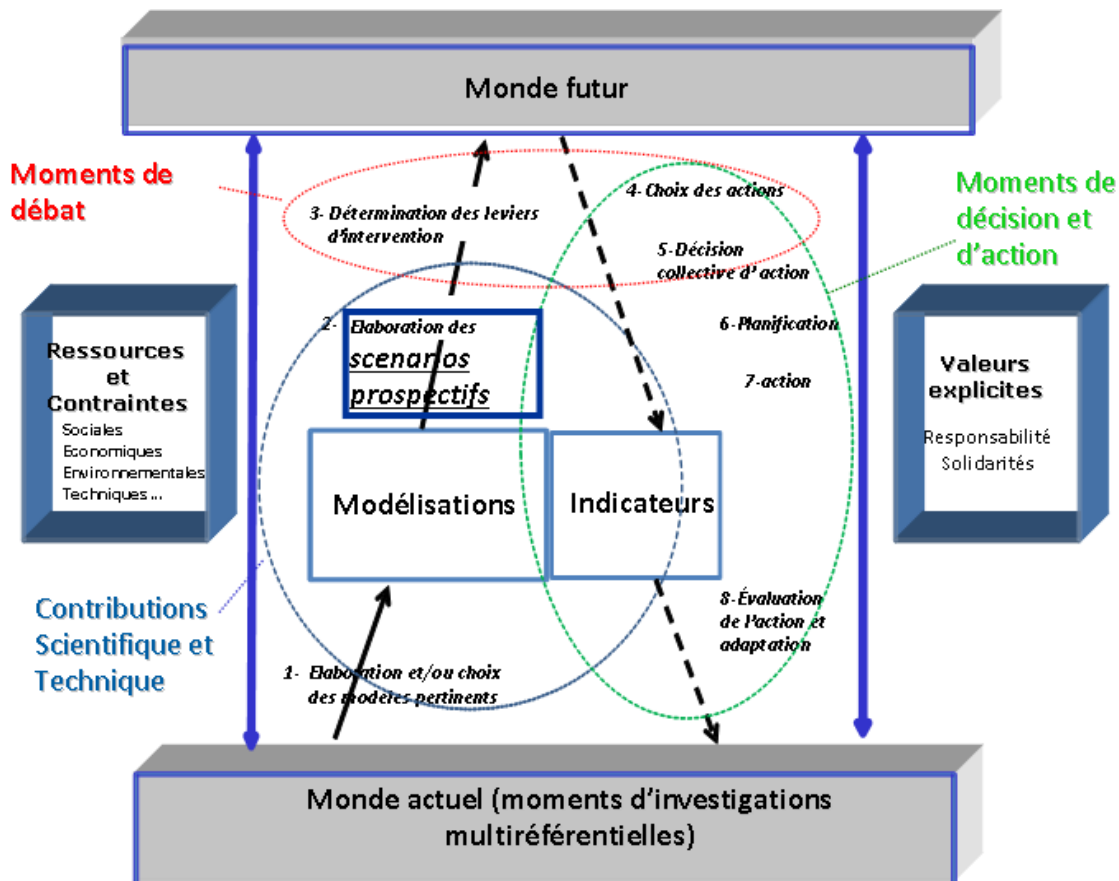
Monde futur

Moments de débat

3- Détermination des leviers d'intervention

4- Choix des actions

5- Décision collective d'action

Moments de décision et d'action

Ressources et Contraintes
Sociales
Economiques
Environnementales
Techniques ...

2- Elaboration des scenarios prospectifs

6- Planification

7- action

Valeurs explicites
Responsabilité
Solidarités

Modélisations

Indicateurs

Contributions Scientifique et Technique

8- Évaluation de l'action et adaptation

1- Elaboration et/ou choix des modèles pertinents

Monde actuel (moments d'investigations multiréférentielles)